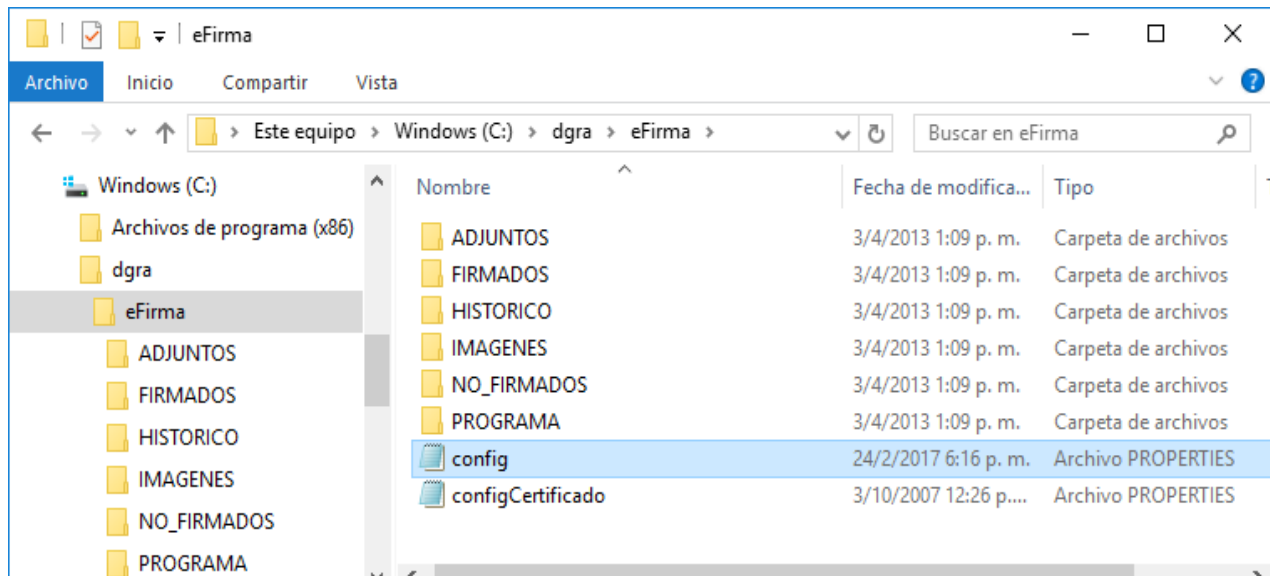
eFirma

Archivo Inicio Compartir Vista

Este equipo > Windows (C:) > dgra > eFirma >

Buscar en eFirma

Windows (C:)
Archivos de programa (x86)
dgra
eFirma
ADJUNTOS
FIRMADOS
HISTORICO
IMAGENES
NO_FIRMADOS
PROGRAMA

| Nombre | Fecha de modifica... | Tipo |
|---|---|---|
| ADJUNTOS | 3/4/2013 1:09 p. m. | Carpeta de archivos |
| FIRMADOS | 3/4/2013 1:09 p. m. | Carpeta de archivos |
| HISTORICO | 3/4/2013 1:09 p. m. | Carpeta de archivos |
| IMAGENES | 3/4/2013 1:09 p. m. | Carpeta de archivos |
| NO_FIRMADOS | 3/4/2013 1:09 p. m. | Carpeta de archivos |
| PROGRAMA | 3/4/2013 1:09 p. m. | Carpeta de archivos |
| config | 24/2/2017 6:16 p. m. | Archivo PROPERTIES |
| configCertificado | 3/10/2007 12:26 p.... | Archivo PROPERTIES |